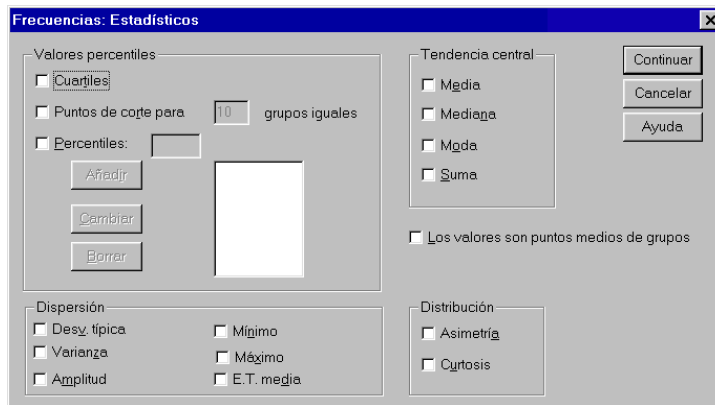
Frecuencias: Estadísticos

Valores percentiles

Cuartiles

Puntos de corte para 10 grupos iguales

Percentiles:

Añadir

Cambiar

Borrar

Tendencia central

Media

Mediana

Moda

Suma

Continuar

Cancelar

Ayuda

Los valores son puntos medios de grupos

Dispersión

Desv. típica

Varianza

Amplitud

Mínimo

Máximo

E.T. media

Distribución

Asimetría

Curtosis